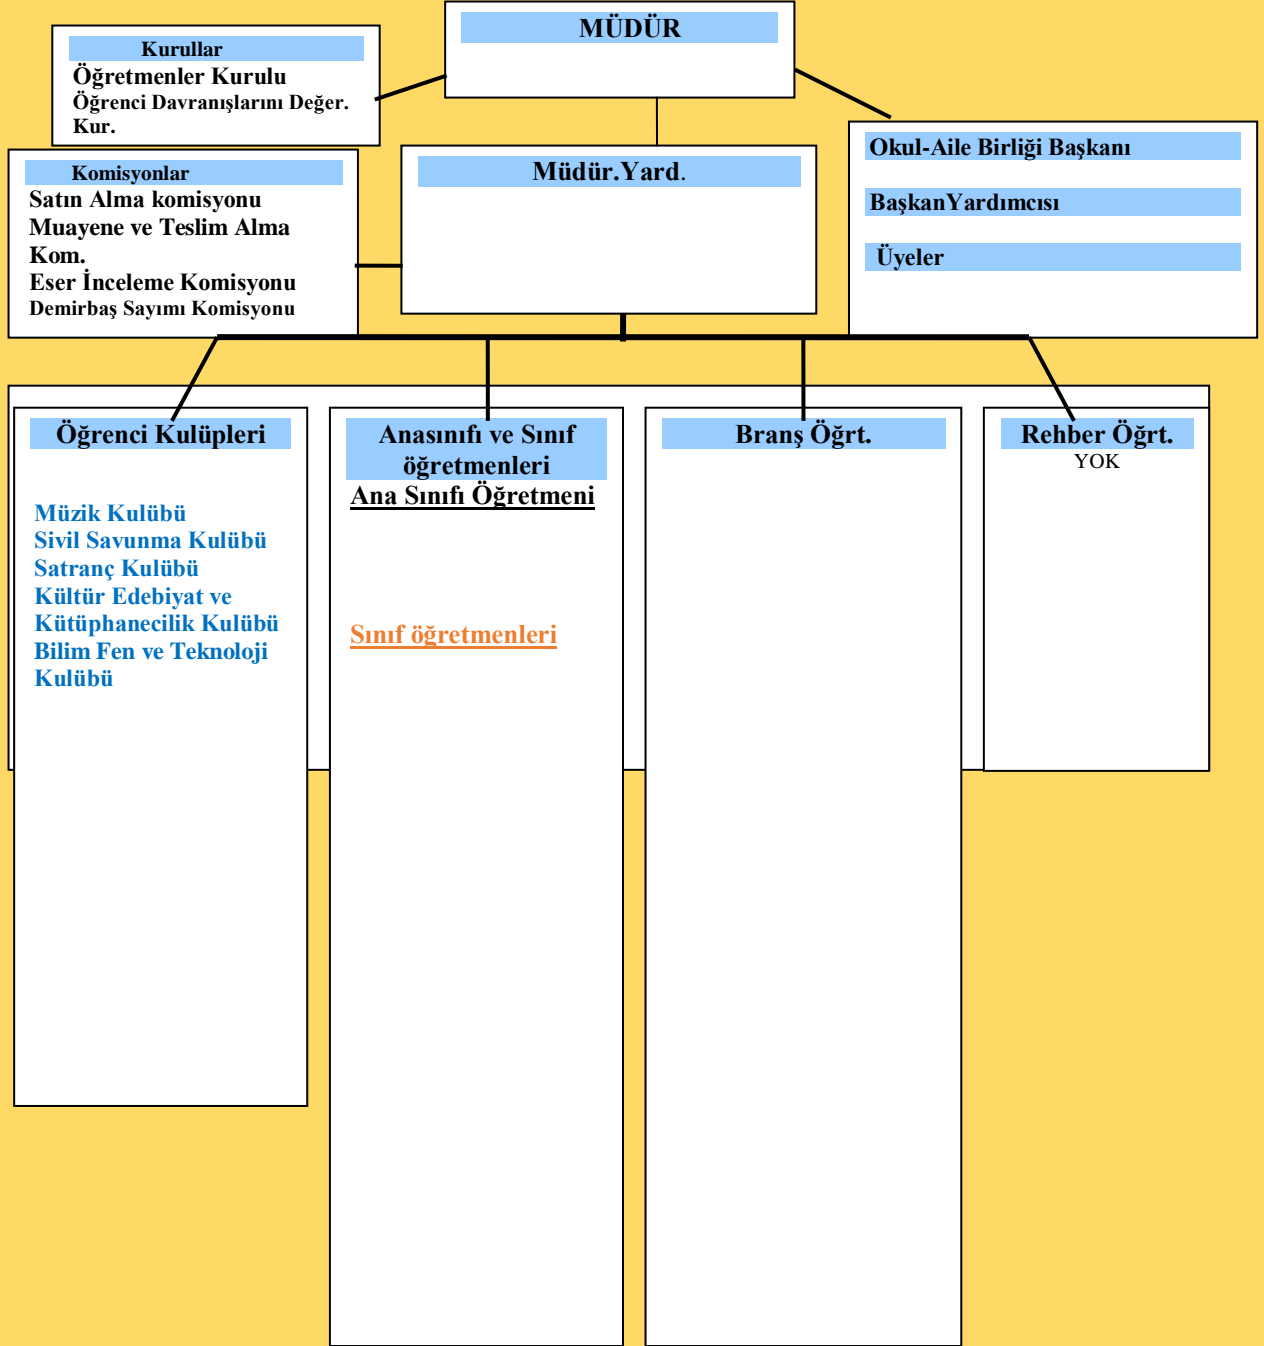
MÜDÜR

Kurullar
Öğretmenler Kurulu
Öğrenci Davranışlarını Değer. Kur.

Okul-Aile Birliği Başkanı

BaşkanYardımcısı

Üyeler

Komisyonlar
Satın Alma komisyonu
Muayene ve Teslim Alma Kom.
Eser İnceleme Komisyonu
Demirbaş Sayımı Komisyonu

Müdür.Yard.

Öğrenci Kulüpleri

Müzik Kulübü
Sivil Savunma Kulübü
Satranç Kulübü
Kültür Edebiyat ve Kütüphanecilik Kulübü
Bilim Fen ve Teknoloji Kulübü

Anasınıfı ve Sınıf öğretmenleri
Ana Sınıfı Öğretmeni

Sınıf öğretmenleri

Branş Öğrt.

Rehber Öğrt.
YOK